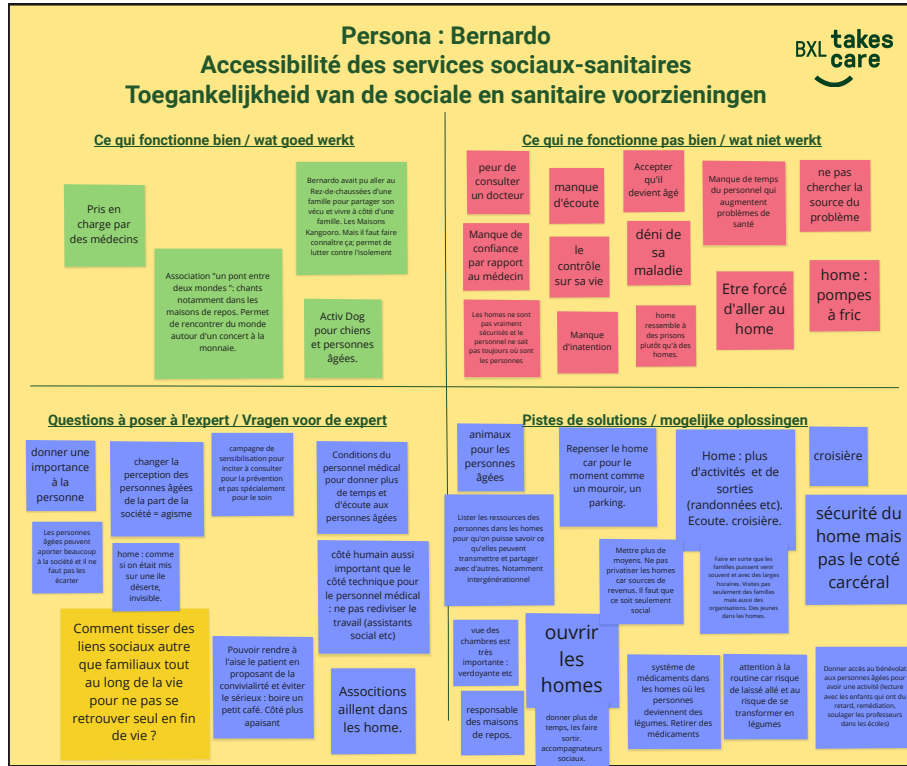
Persona : Bernardo
Accessibilité des services sociaux-sanitaires
Toegankelijkheid van de sociale en sanitaire voorzieningen

BXL takes care

Ce qui fonctionne bien / wat goed werkt

Pris en charge par des médecins

Bernardo avait pu aller au Rez-de-chaussées d'une famille pour partager son vécu et vivre à côté d'une famille. Les Maisons Kangooro. Mais il faut faire connaître ça; permet de lutter contre l'isolement

Association "un pont entre deux mondes": chants notamment dans les maisons de repos. Permet de rencontrer du monde autour d'un concert à la monnaie.

Activ Dog pour chiens et personnes âgées.

Ce qui ne fonctionne pas bien / wat niet werkt

peur de consulter un docteur

manque d'écoute

Accepter qu'il devient âgé

Manque de temps du personnel qui augmente problèmes de santé

ne pas chercher la source du problème

Manque de confiance par rapport au médecin

le contrôle sur sa vie

déni de sa maladie

Etre forcé d'aller au home

home : pompes à fric

Les homes ne sont pas vraiment sécurisés et le personnel ne sait pas toujours où sont les personnes

Manque d'inatention

home ressemble à des prisons plutôt qu'à des homes.

Questions à poser à l'expert / Vragen voor de expert

donner une importance à la personne

changer la perception des personnes âgées de la part de la société = agisme

campagne de sensibilisation pour inciter à consulter pour la prévention et pas spécialement pour le soin

Conditions du personnel médical pour donner plus de temps et d'écoute aux personnes âgées

Les personnes âgées peuvent apporter beaucoup à la société et il ne faut pas les écarter

home : comme si on était mis sur une île déserte, invisible.

côté humain aussi important que le côté technique pour le personnel médical : ne pas rediviser le travail (assistants social etc)

Comment tisser des liens sociaux autre que familiaux tout au long de la vie pour ne pas se retrouver seul en fin de vie ?

Pouvoir rendre à l'aise le patient en proposant de la conviviailité et éviter le sérieux : boire un petit café. Côté plus apaisant

Associtions aillent dans les home.

Pistes de solutions / mogelijke oplossingen

animaux pour les personnes âgés

Repenser le home car pour le moment comme un mouroir, un parking.

Home : plus d'activités et de sorties (randonnées etc). Ecoute. croisière.

croisière

Lister les ressources des personnes dans les homes pour qu'on puisse savoir ce qu'elles peuvent transmettre et partager avec d'autres. Notamment intergénérationnel

Mettre plus de moyens. Ne pas privatiser les homes car sources de revenus. Il faut que ce soit seulement social

Faire en sorte que les familles puissent venir souvent et avec des larges horaires. Visites pas seulement des familles mais aussi des organisations. Des jeunes dans les homes.

sécurité du home mais pas le coté carcéral

vue des chambres est très importante : verdoyante etc

ouvrir les homes

système de médicaments dans les homes où les personnes deviennent des légumes. Retirer des médicaments

attention à la routine car risque de laissé allé et au risque de se transformer en légumes

Donner accès au bénévolat aux personnes âgées pour avoir une activité (lecture avec les enfants qui ont du retard, remédiation, soulager les professeurs dans les écoles)

responsable des maisons de repos.

donner plus de temps, les faire sortir. accompagnateurs sociaux.